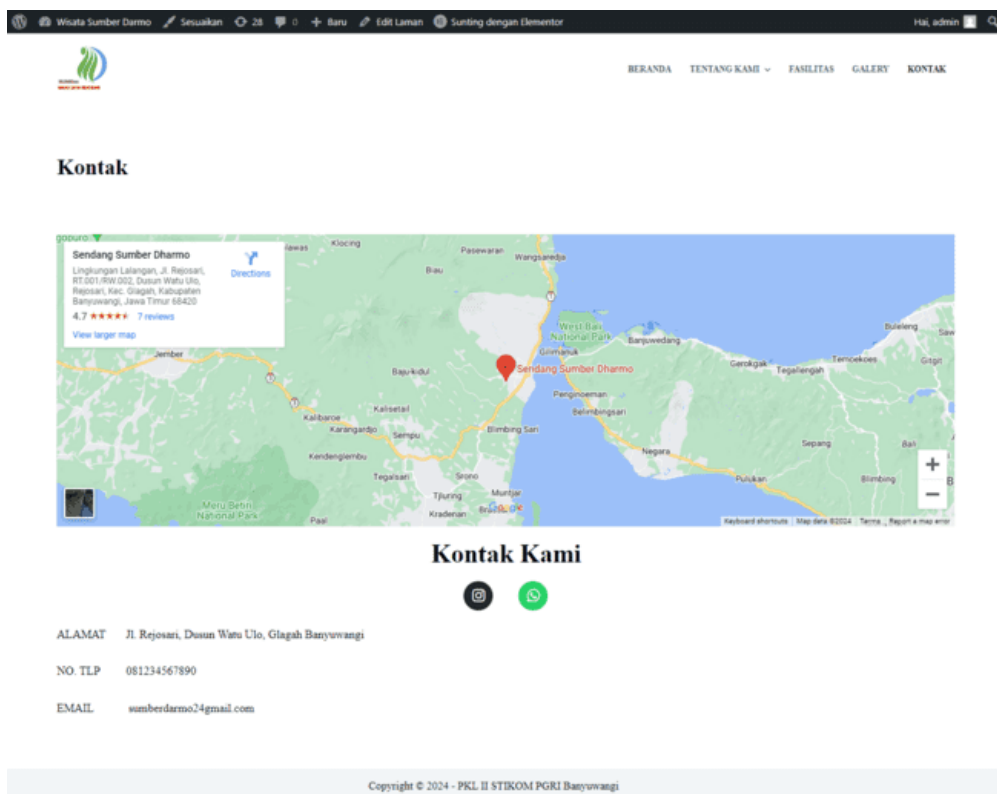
Wisata Sumber Darmo   Sesuaikan   28   0   + Baru   Edit Laman   Sunting dengan Elementor   Hai, admin

BERANDA   TENTANG KAMI   FASILITAS   GALERY   KONTAK

Kontak

Sendang Sumber Dharmo
Lingkungan Lalangan, Jl. Rejosari, RT.001/RW.002, Dusun Watu Ulo, Rejosari, Kec. Glagah, Kabupaten Banyuwangi, Jawa Timur 68420
4.7 ★★★★★ 7 reviews
View larger map
Directions

gopuro   Kloncing   Pasewaran   Wangsarejo   Biau   West Bali National Park   Gilimanuk   Banjuwedang   Buleleng   Gerokgak   Tegallengah   Temoekoes   Gigit   Jember   Bajulkidul   Sendang Sumber Dharmo   Pengineman   Belimbingsari   Kalibaroe   Kalisetail   Karangardjo   Sempu   Blimbing Sari   Kendenglembu   Negara   Sepang   Bali   Tegalsari   Srono   Tjluring   Muntjar   Kradenan   Pulukan   Blimbing   Meru Betiri National Park   Paal
Keyboard shortcuts   Map data ©2024   Terms   Report a map error

Kontak Kami

ALAMAT   Jl. Rejosari, Dusun Watu Ulo, Glagah Banyuwangi

NO. TLP   081234567890

EMAIL   sumberdarmo24gmail.com

Copyright © 2024 - PKL II STIKOM PGRI Banyuwangi